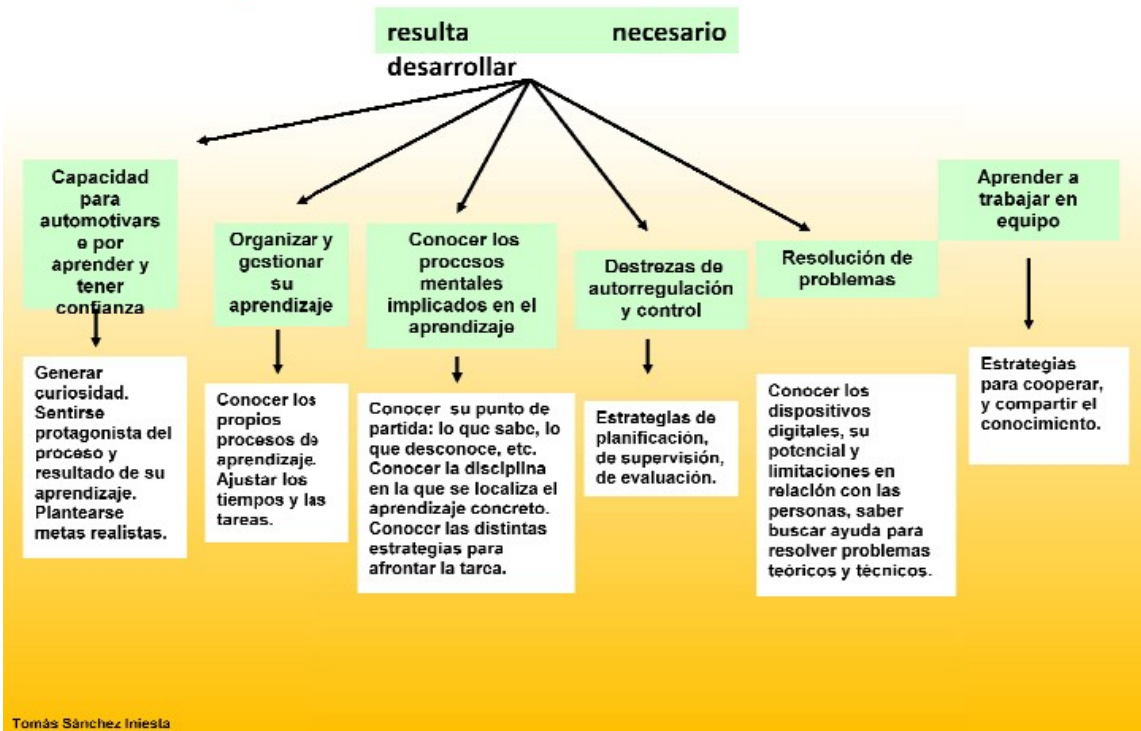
resulta necesario desarrollar

Capacidad para automotivarse por aprender y tener confianza

Generar curiosidad. Sentirse protagonista del proceso y resultado de su aprendizaje. Plantearse metas realistas.

Organizar y gestionar su aprendizaje

Conocer los propios procesos de aprendizaje. Ajustar los tiempos y las tareas.

Conocer los procesos mentales implicados en el aprendizaje

Conocer su punto de partida: lo que sabe, lo que desconoce, etc. Conocer la disciplina en la que se localiza el aprendizaje concreto. Conocer las distintas estrategias para afrontar la tarea.

Destrezas de autorregulación y control

Estrategias de planificación, de supervisión, de evaluación.

Resolución de problemas

Conocer los dispositivos digitales, su potencial y limitaciones en relación con las personas, saber buscar ayuda para resolver problemas teóricos y técnicos.

Aprender a trabajar en equipo

Estrategias para cooperar, y compartir el conocimiento.

Tomás Sánchez Iniesta